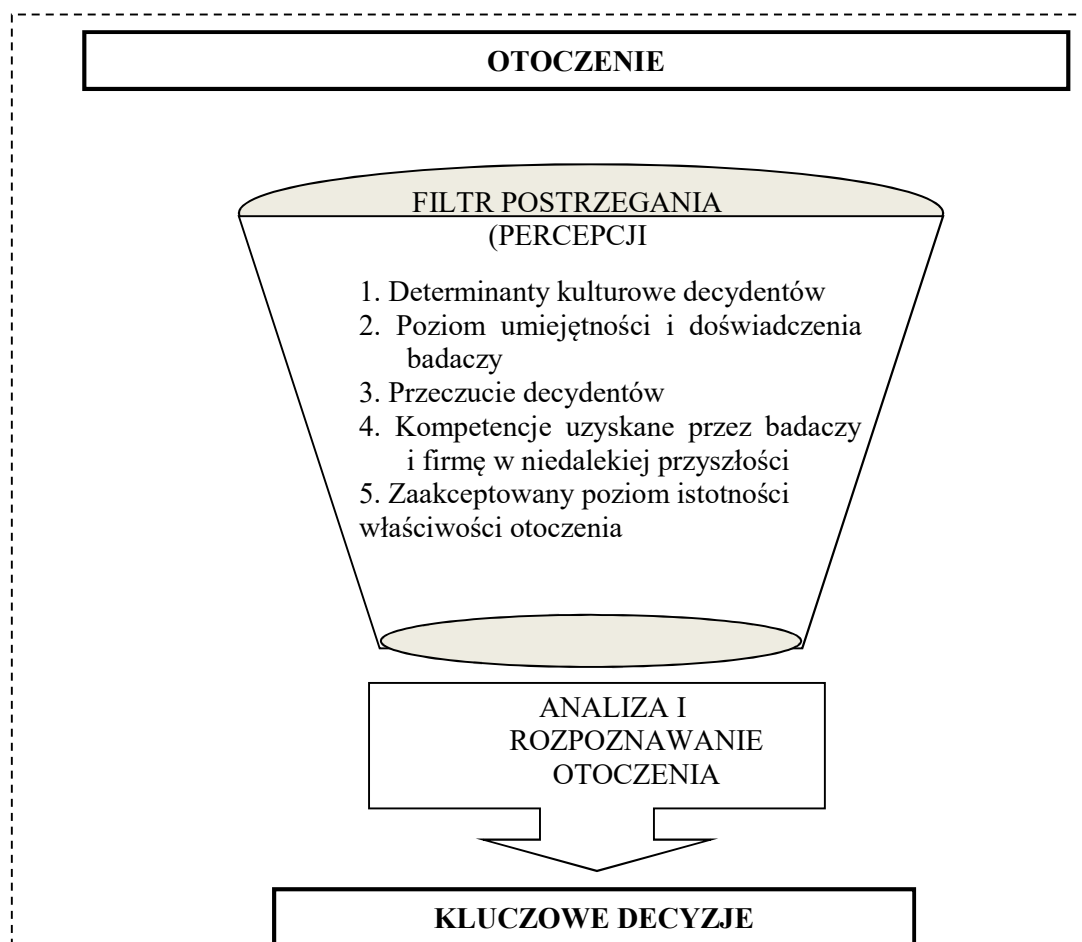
OTOCZENIE

FILTR POSTRZEGANIA (PERCEPCJI

1. Determinanty kulturowe decydentów
2. Poziom umiejętności i doświadczenia badaczy
3. Przeczucie decydentów
4. Kompetencje uzyskane przez badaczy i firmę w niedalekiej przyszłości
5. Zaakceptowany poziom istotności właściwości otoczenia

ANALIZA I ROZPOZNAWANIE OTOCZENIA

KLUCZOWE DECYZJE